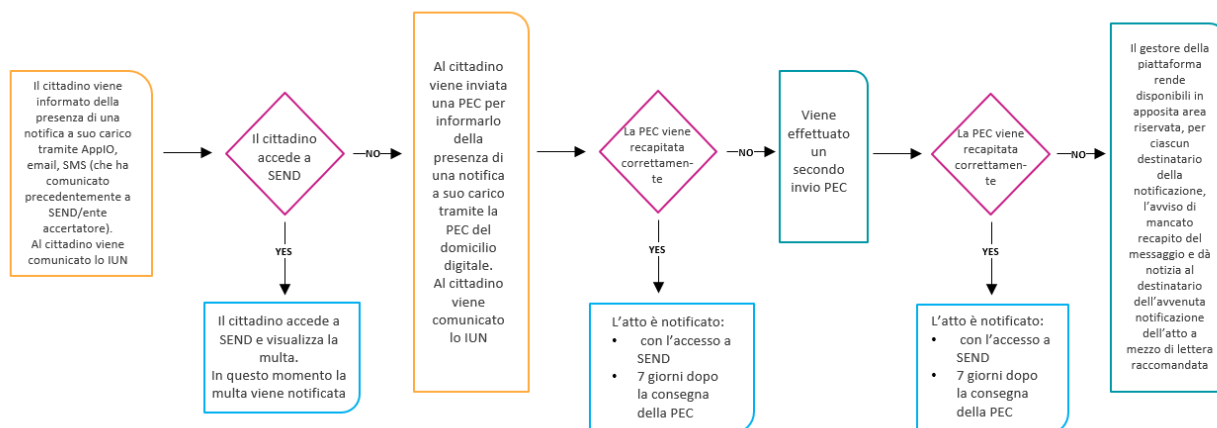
Il cittadino viene informato della presenza di una notifica a suo carico tramite AppIO, email, SMS (che ha comunicato precedentemente a SEND/ente accertatore).
Al cittadino viene comunicato lo IUN

Il cittadino accede a SEND

NO

YES

Il cittadino accede a SEND e visualizza la multa.
In questo momento la multa viene notificata

Al cittadino viene inviata una PEC per informarlo della presenza di una notifica a suo carico tramite la PEC del domicilio digitale.
Al cittadino viene comunicato lo IUN

La PEC viene recapitata correttamente

NO

YES

L'atto è notificato:
• con l'accesso a SEND
• 7 giorni dopo la consegna della PEC

Viene effettuato un secondo invio PEC

La PEC viene recapitata correttamente

NO

YES

L'atto è notificato:
• con l'accesso a SEND
• 7 giorni dopo la consegna della PEC

Il gestore della piattaforma rende disponibili in apposita area riservata, per ciascun destinatario della notificazione, l'avviso di mancato recapito del messaggio e dà notizia al destinatario dell'avvenuta notificazione dell'atto a mezzo di lettera raccomandata